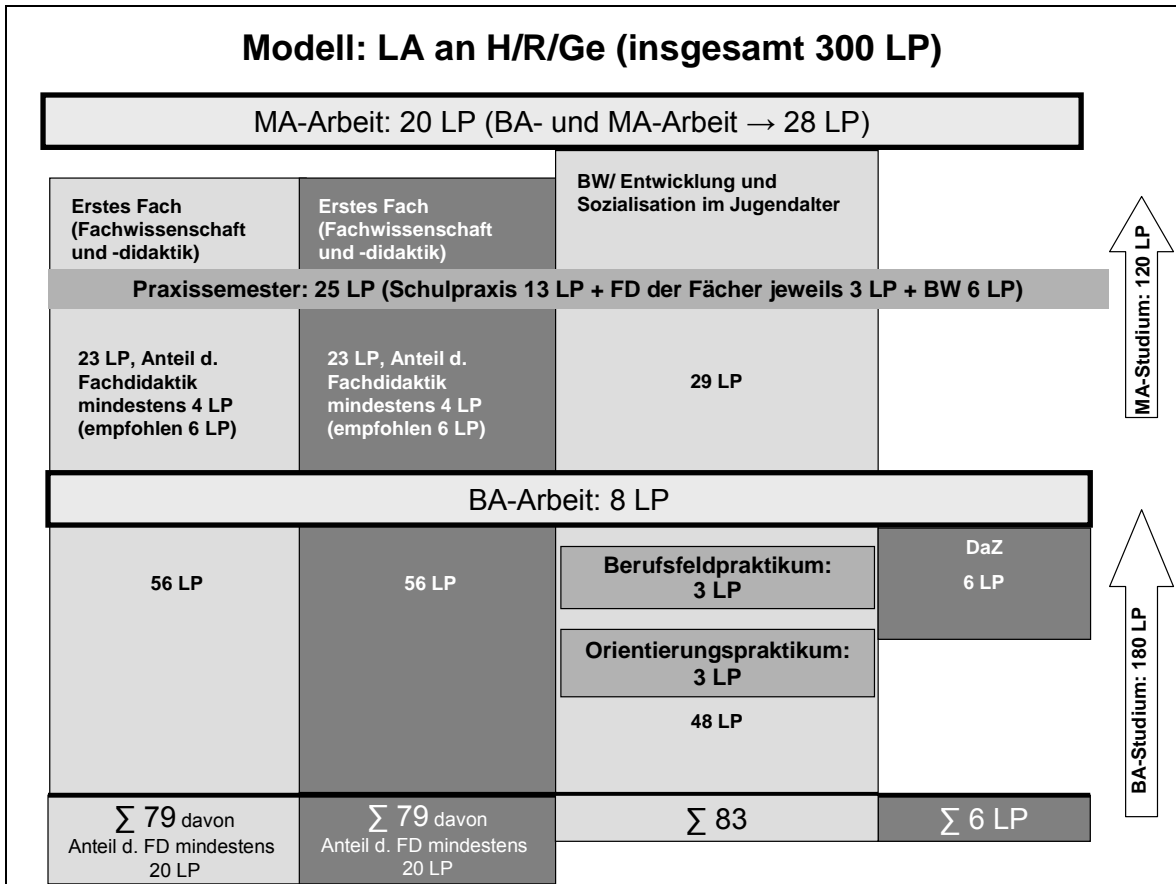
Modell: LA an H/R/Ge (insgesamt 300 LP)

MA-Arbeit: 20 LP (BA- und MA-Arbeit → 28 LP)

Erstes Fach (Fachwissenschaft und -didaktik)

Erstes Fach (Fachwissenschaft und -didaktik)

BW/ Entwicklung und Sozialisation im Jugendalter

MA-Studium: 120 LP

Praxissemester: 25 LP (Schulpraxis 13 LP + FD der Fächer jeweils 3 LP + BW 6 LP)

23 LP, Anteil d. Fachdidaktik mindestens 4 LP (empfohlen 6 LP)

23 LP, Anteil d. Fachdidaktik mindestens 4 LP (empfohlen 6 LP)

29 LP

BA-Arbeit: 8 LP

56 LP

56 LP

Berufsfeldpraktikum: 3 LP

DaZ 6 LP

Orientierungspraktikum: 3 LP

48 LP

BA-Studium: 180 LP

$\sum$ 79 davon Anteil d. FD mindestens 20 LP

$\sum$ 79 davon Anteil d. FD mindestens 20 LP

$\sum$ 83

$\sum$ 6 LP